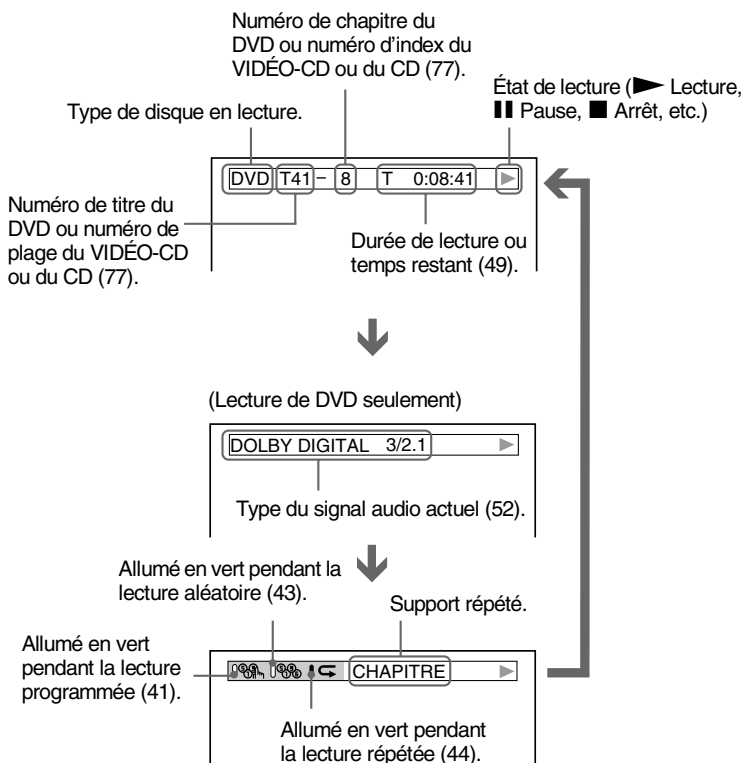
Numéro de chapitre du DVD ou numéro d'index du VIDÉO-CD ou du CD (77).

Type de disque en lecture.

État de lecture (▶ Lecture, ❚❚ Pause, ■ Arrêt, etc.)

DVD T41 – 8 T 0:08:41 ▶

Numéro de titre du DVD ou numéro de plage du VIDÉO-CD ou du CD (77).

Durée de lecture ou temps restant (49).

(Lecture de DVD seulement)

DOLBY DIGITAL 3/2.1 ▶

Type du signal audio actuel (52).

Allumé en vert pendant la lecture aléatoire (43).

Support répété.

Allumé en vert pendant la lecture programmée (41).

CHAPITRE ▶

Allumé en vert pendant la lecture répétée (44).